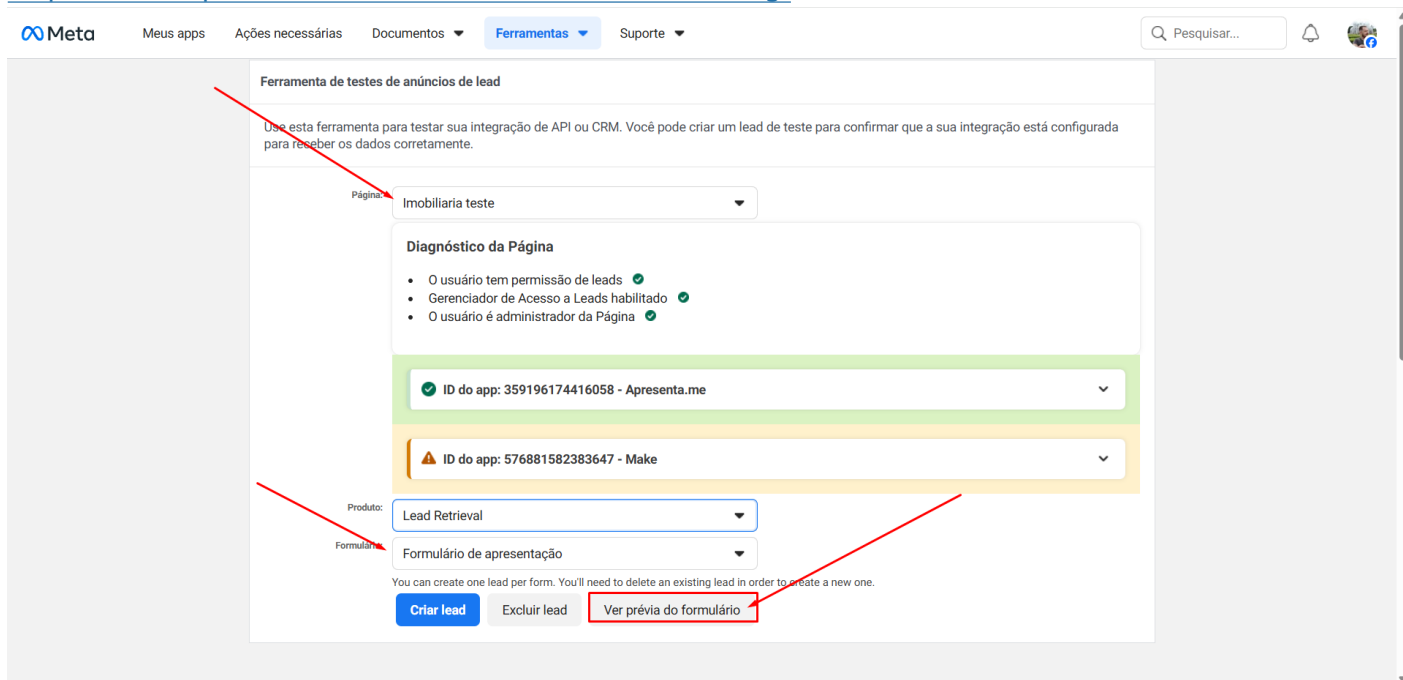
Meta

Meus apps

Ações necessárias

Documentos

Ferramentas

Suporte

Pesquisar...

Ferramenta de testes de anúncios de lead

Use esta ferramenta para testar sua integração de API ou CRM. Você pode criar um lead de teste para confirmar que a sua integração está configurada para receber os dados corretamente.

Página:

Imobiliaria teste

Diagnóstico da Página

- O usuário tem permissão de leads
- Gerenciador de Acesso a Leads habilitado
- O usuário é administrador da Página

ID do app: 359196174416058 - Apresenta.me

ID do app: 576881582383647 - Make

Produto:

Lead Retrieval

Formulário:

Formulário de apresentação

You can create one lead per form. You'll need to delete an existing lead in order to create a new one.

Criar lead

Excluir lead

Ver prévia do formulário